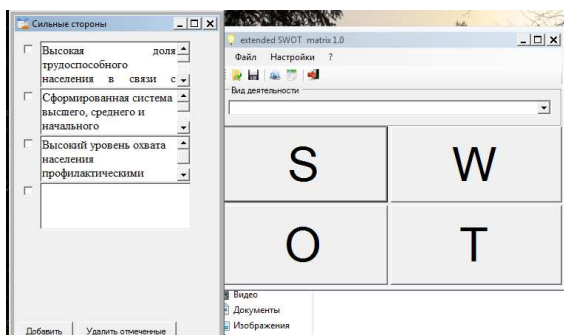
Сильные стороны

Высокая доля трудоспособного населения в связи с

Сформированная система высшего, среднего и начального

Высокий уровень охвата населения профилактическими

Добавить | Удалить отмеченные

extended SWOT matrix 1.0

Файл Настройки ?

Вид деятельности

S

W

O

T

Видео
Документы
Изображения